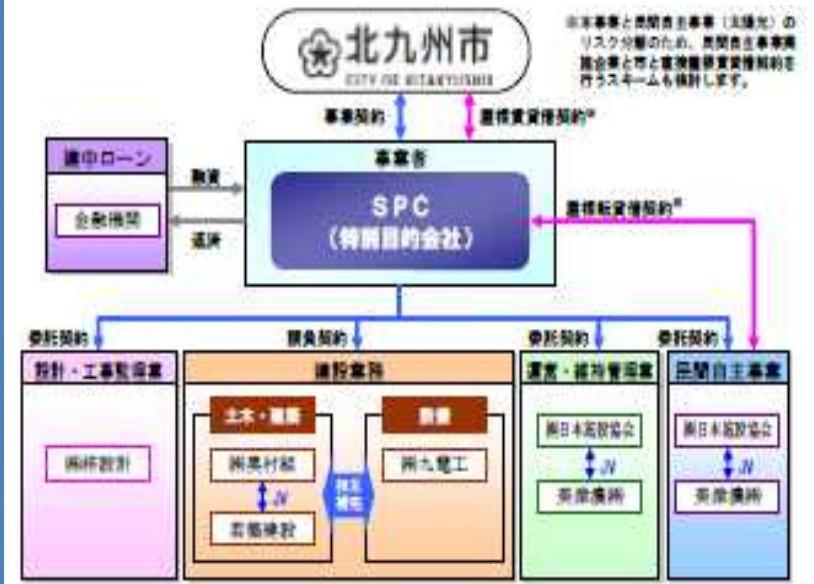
北九州市
CITY OF KITAKYUSHU

※本事業と民間自主事業（太陽光）のリスク分離のため、民間自主事業者と市と直接建設賃借契約を行うスキームも検討します。

事業契約

直接賃貸借契約※

建中ローン

金融機関

融資

返済

事業者

SPC
（特別目的会社）

直接賃貸借契約※

委託契約

請負契約

委託契約

委託契約

設計・工事監理業

建設業務

運営・維持管理業

民間自主事業

(株)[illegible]設計

土木・建築

(株)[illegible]

JV

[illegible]建設

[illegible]

設備

(株)九電工

(株)日本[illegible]協会

JV

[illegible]

(株)日本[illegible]協会

JV

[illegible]